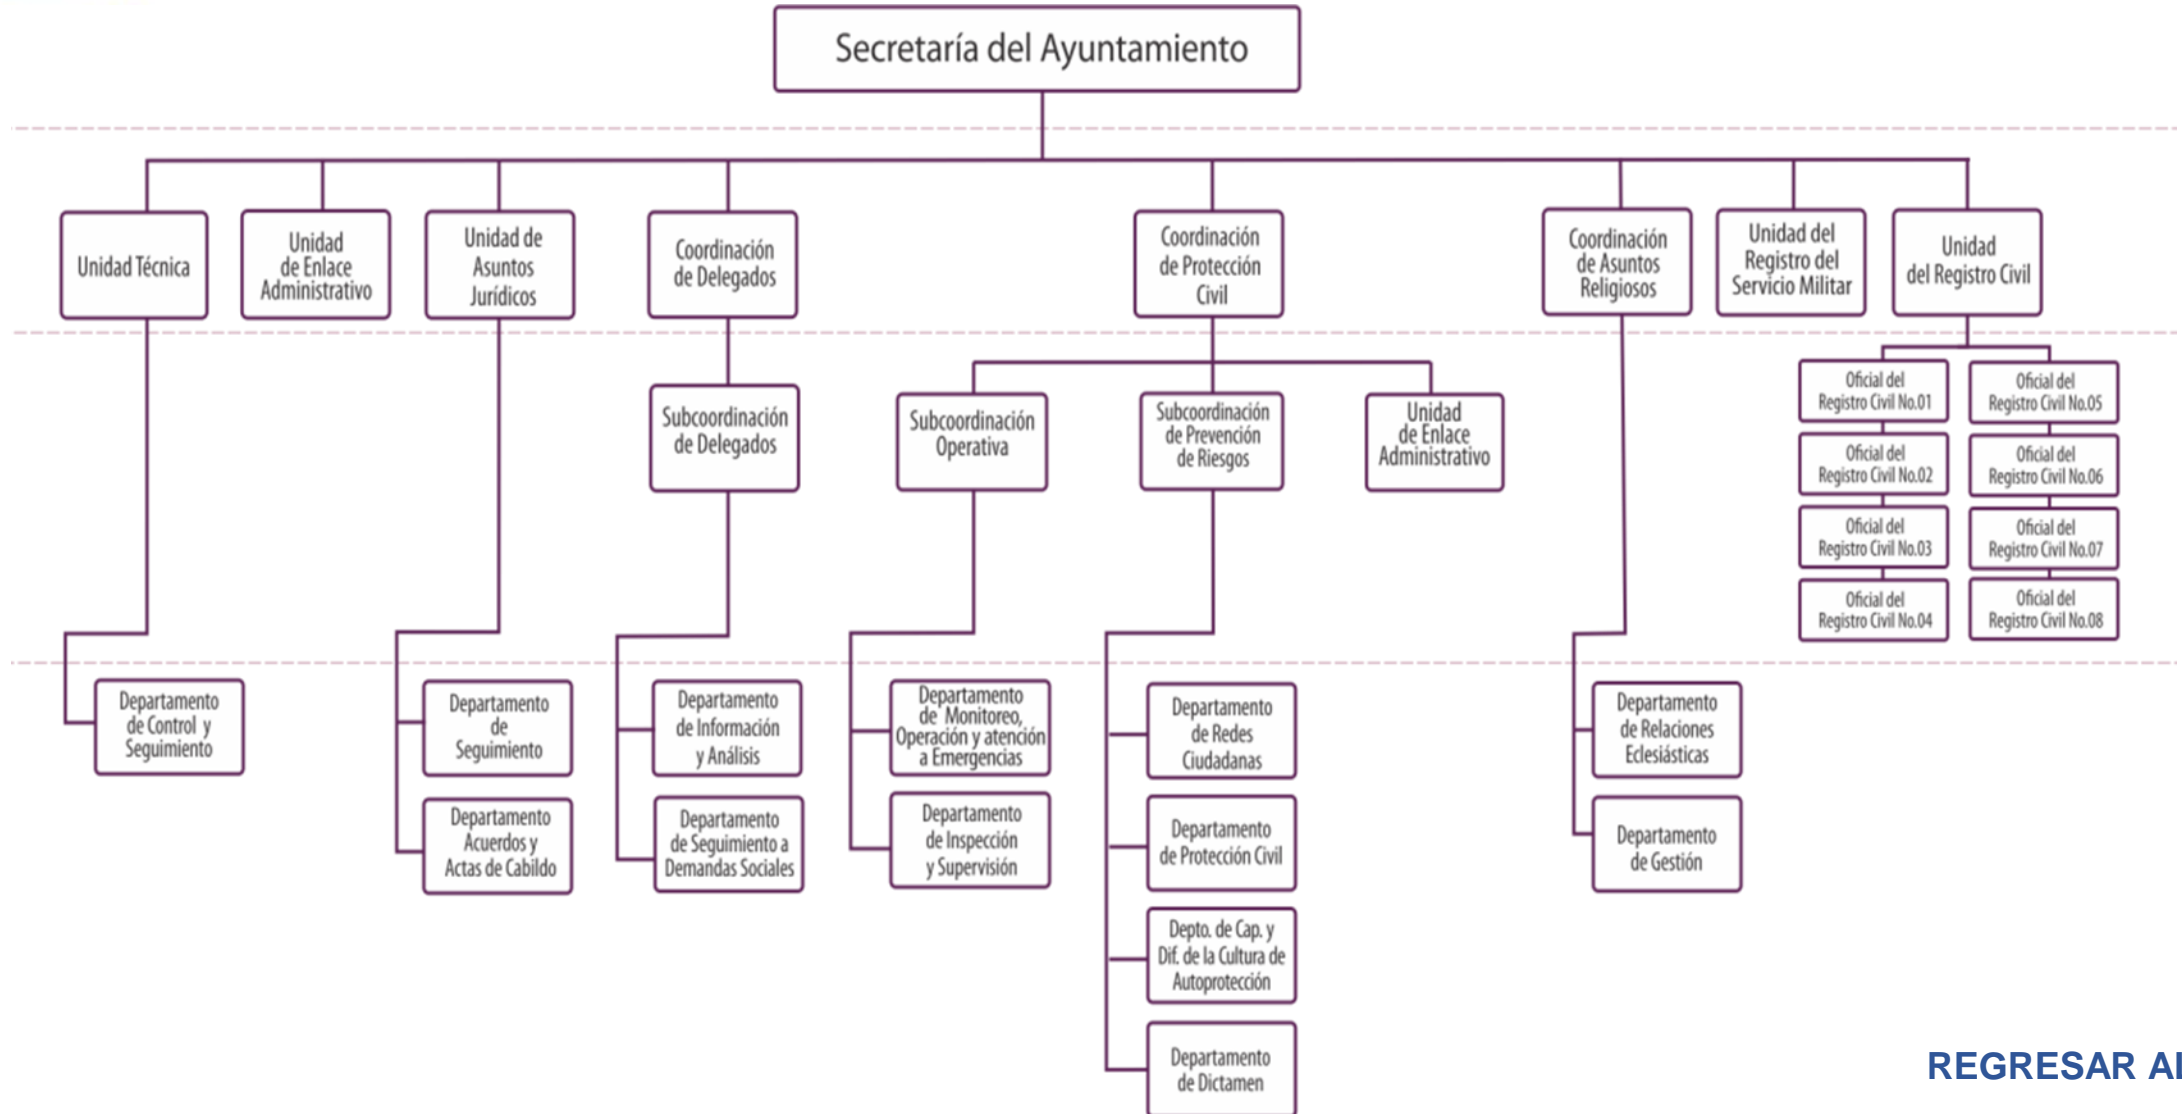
Secretaría del Ayuntamiento

Unidad Técnica

Unidad de Enlace Administrativo

Unidad de Asuntos Jurídicos

Coordinación de Delegados

Coordinación de Protección Civil

Coordinación de Asuntos Religiosos

Unidad del Registro del Servicio Militar

Unidad del Registro Civil

Subcoordinación de Delegados

Subcoordinación Operativa

Subcoordinación de Prevención de Riesgos

Unidad de Enlace Administrativo

Oficial del Registro Civil No.01

Oficial del Registro Civil No.05

Oficial del Registro Civil No.02

Oficial del Registro Civil No.06

Oficial del Registro Civil No.03

Oficial del Registro Civil No.07

Oficial del Registro Civil No.04

Oficial del Registro Civil No.08

Departamento de Control y Seguimiento

Departamento de Seguimiento

Departamento Acuerdos y Actas de Cabildo

Departamento de Información y Análisis

Departamento de Seguimiento a Demandas Sociales

Departamento de Monitoreo, Operación y atención a Emergencias

Departamento de Inspección y Supervisión

Departamento de Redes Ciudadanas

Departamento de Protección Civil

Depto. de Cap. y Dif. de la Cultura de Autoprotección

Departamento de Dictamen

Departamento de Relaciones Eclesiásticas

Departamento de Gestión

REGRESAR AI